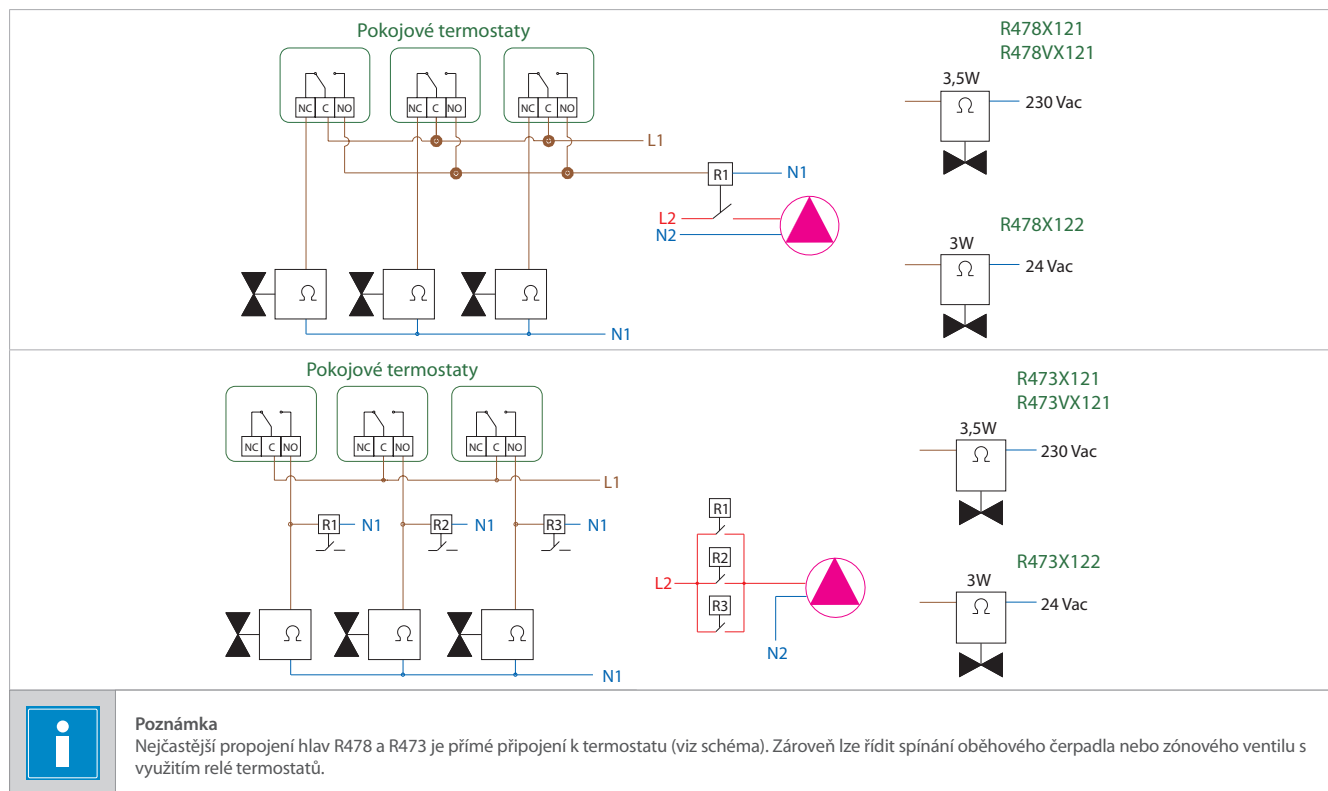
Pokojové termostaty

NC C NO
NC C NO
NC C NO

L1
R1
N1
L2
N2
N1

R478X121
R478VX121
3,5W
Ω
230 Vac

R478X122
3W
Ω
24 Vac

Pokojové termostaty

NC C NO
NC C NO
NC C NO

L1
R1 N1
R2 N1
R3 N1
N1

R1
R2
R3
L2
N2

R473X121
R473VX121
3,5W
Ω
230 Vac

R473X122
3W
Ω
24 Vac

Poznámka
Nejčastější propojení hlav R478 a R473 je přímé připojení k termostatu (viz schéma). Zároveň lze řídit spínání oběhového čerpadla nebo zónového ventilu s využitím relé termostatů.